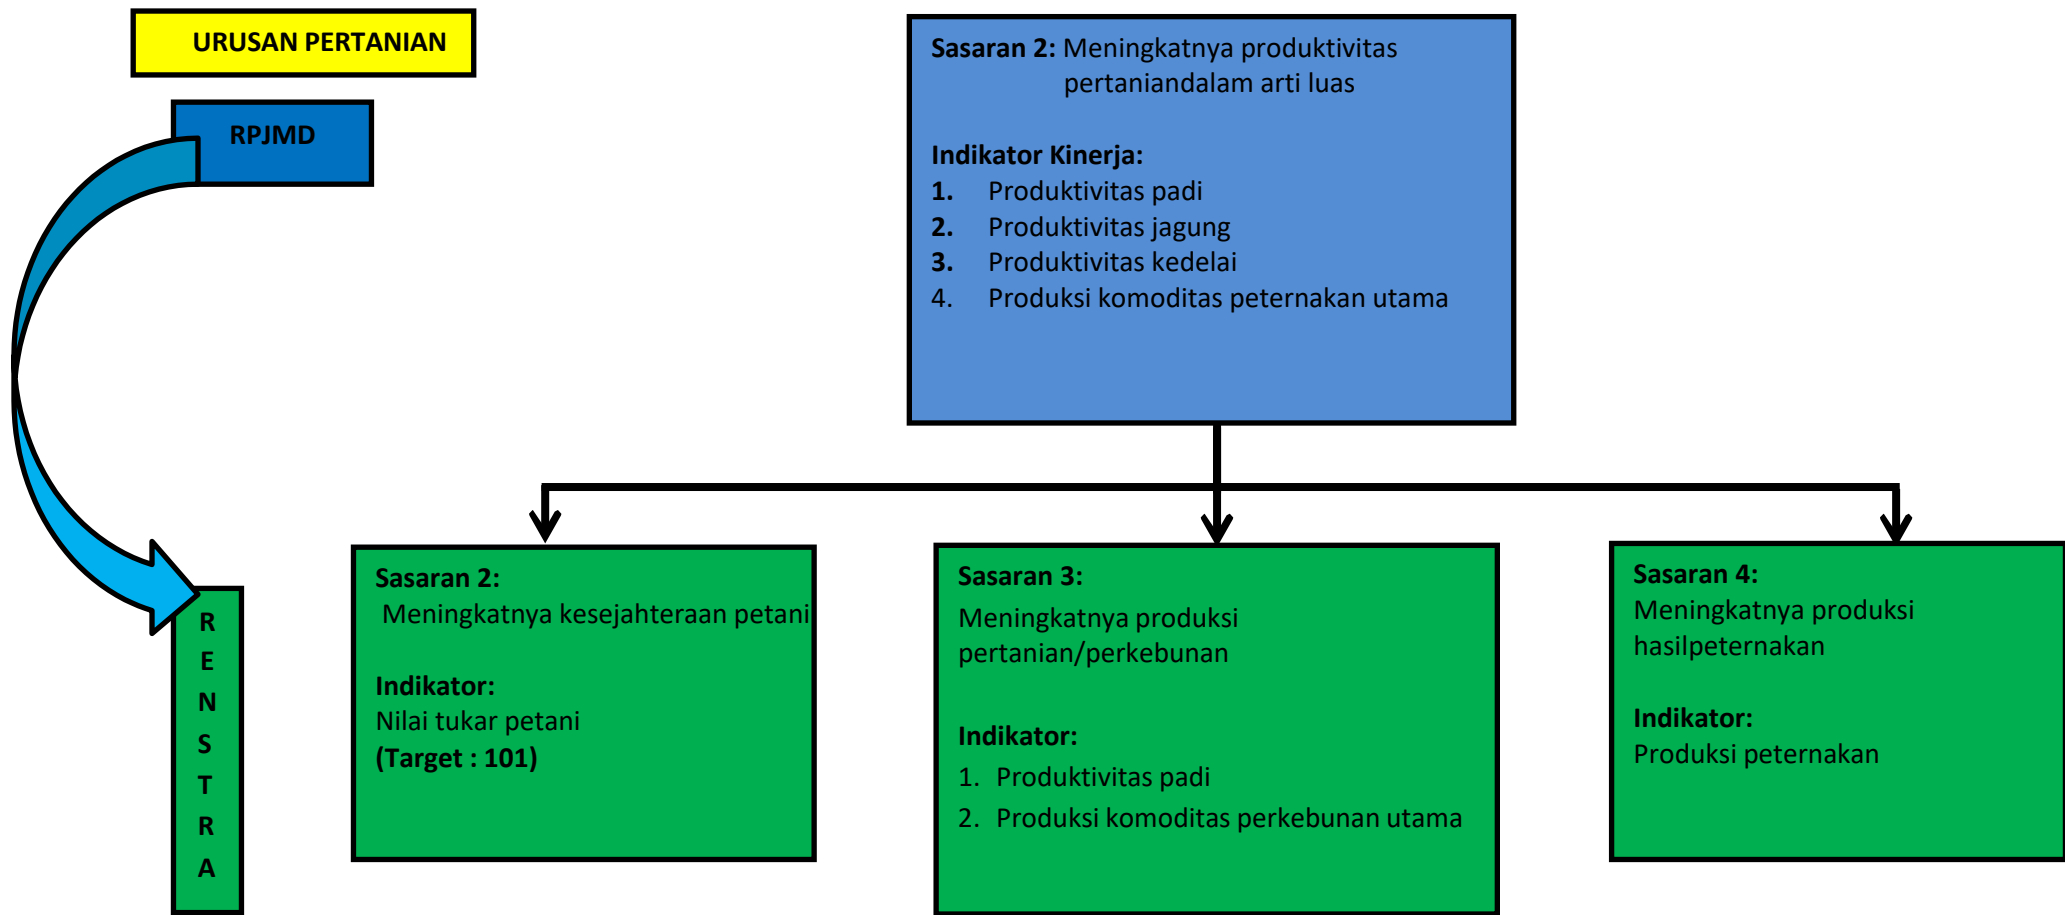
URUSAN PERTANIAN

RPJMD

Sasaran 2: Meningkatnya produktivitas pertaniandalam arti luas

Indikator Kinerja:
1. Produktivitas padi
2. Produktivitas jagung
3. Produktivitas kedelai
4. Produksi komoditas peternakan utama

R
E
N
S
T
R
A

Sasaran 2:
Meningkatnya kesejahteraan petani

Indikator:
Nilai tukar petani
(Target : 101)

Sasaran 3:
Meningkatnya produksi pertanian/perkebunan

Indikator:
1. Produktivitas padi
2. Produksi komoditas perkebunan utama

Sasaran 4:
Meningkatnya produksi hasilpeternakan

Indikator:
Produksi peternakan